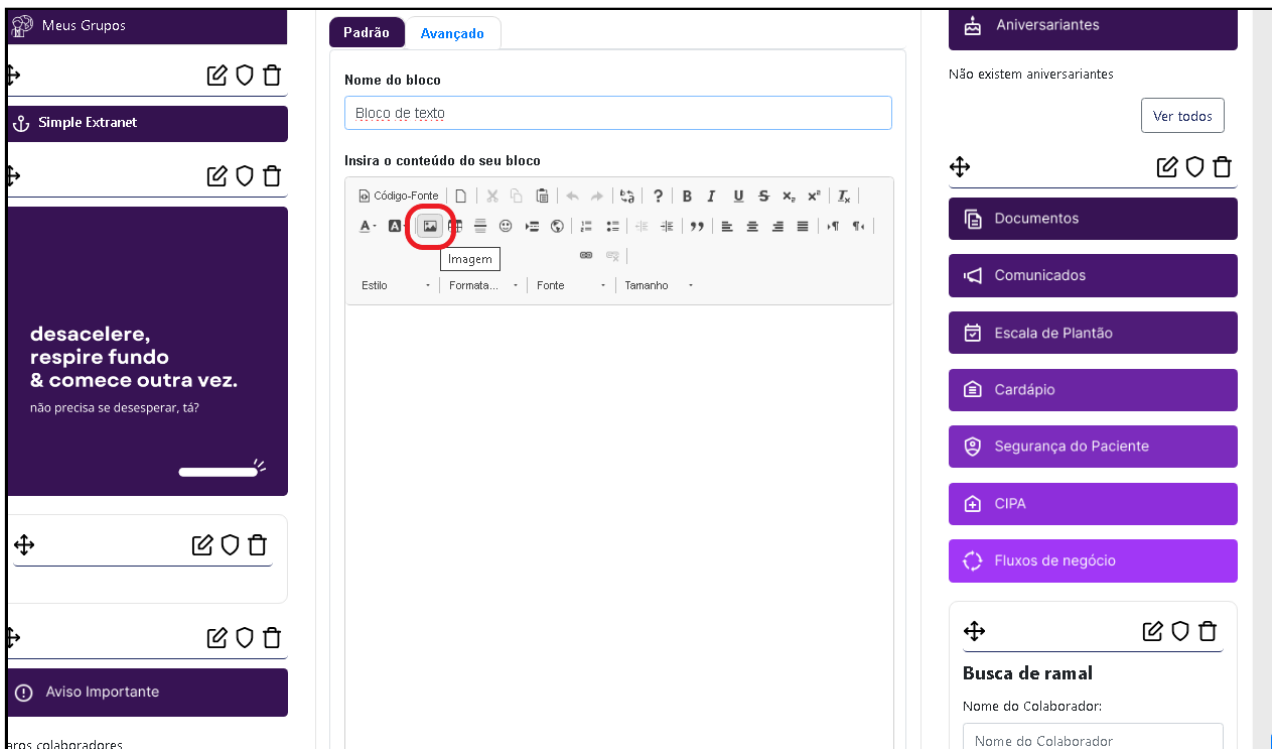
Meus Grupos

Simple Extranet

desacelere,
respire fundo
& comece outra vez.
não precisa se desesperar, tá?

Aviso Importante

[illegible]aros colaboradores

Padrão
Avançado

Nome do bloco

Bloco de texto

Insira o conteúdo do seu bloco

Código-Fonte

B I U S $x_2$ $x^2$ $I_x$

A· A·

Imagem

Estilo
Formata...
Fonte
Tamanho

Aniversariantes

Não existem aniversariantes

Ver todos

Documentos

Comunicados

Escala de Plantão

Cardápio

Segurança do Paciente

CIPA

Fluxos de negócio

Busca de ramal

Nome do Colaborador:

Nome do Colaborador